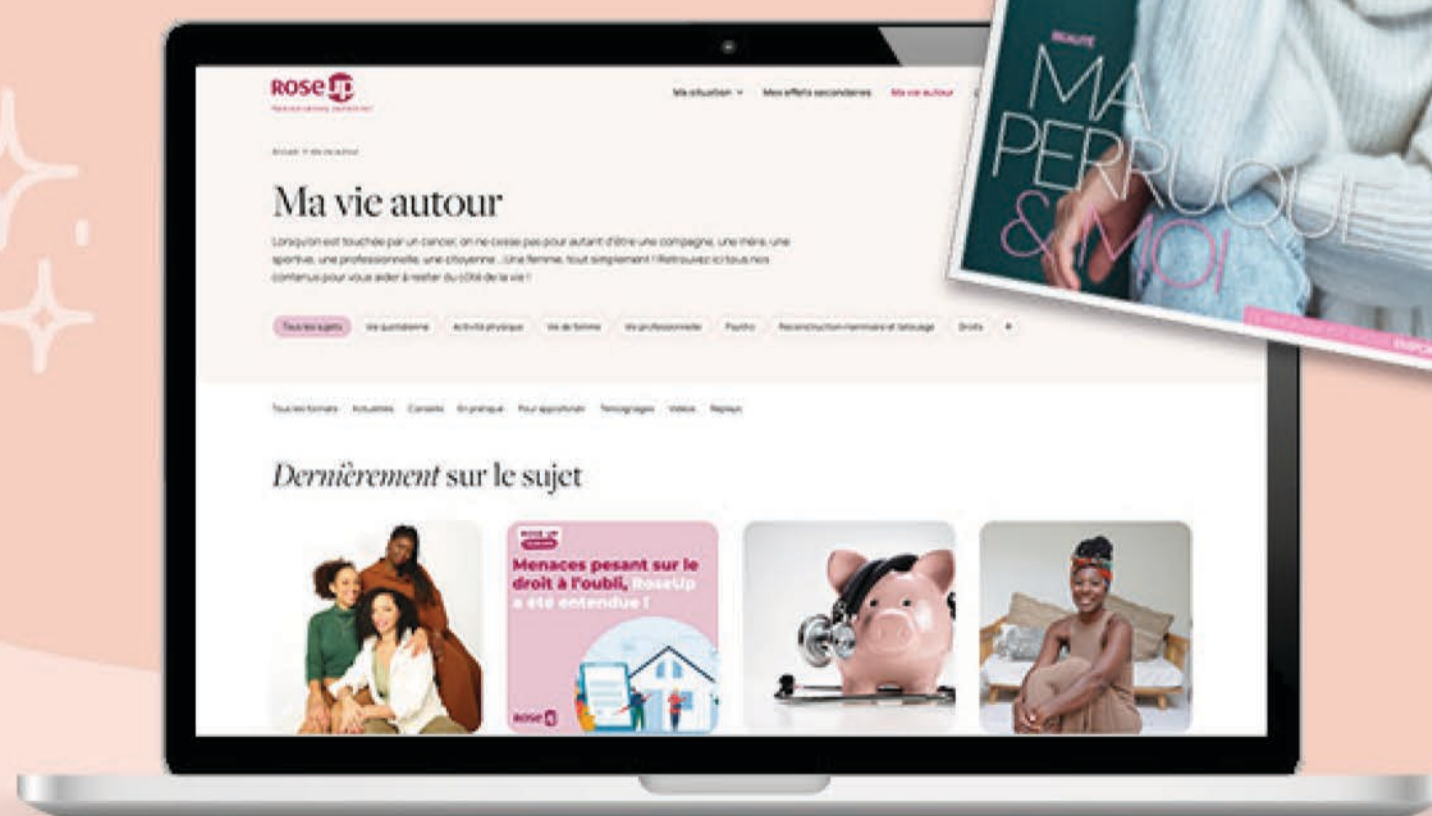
ROSE UP

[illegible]

Ma situation ⌄ Mes effets secondaires Ma vie autour

Accueil > Ma vie autour

Ma vie autour

Lorsqu'on est touchée par un cancer, on ne cesse pas pour autant d'être une compagne, une mère, une sportive, une professionnelle, une citoyenne ...Une femme, tout simplement ! Retrouvez ici tous nos contenus pour vous aider à rester du côté de la vie !

Tous les sujets Vie quotidienne Activité physique Vie de femme Vie professionnelle Psycho Reconstruction mammaire et tatouage Droits +

Tous les formats Actualités Conseils En pratique Pour approfondir Témoignages Vidéos Replays

Dernièrement sur le sujet

ROSE UP

Menaces pesant sur le droit à l'oubli, RoseUp a été entendue !

ROSE UP

BEAUTÉ

MA PERRUQUE & MOI

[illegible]